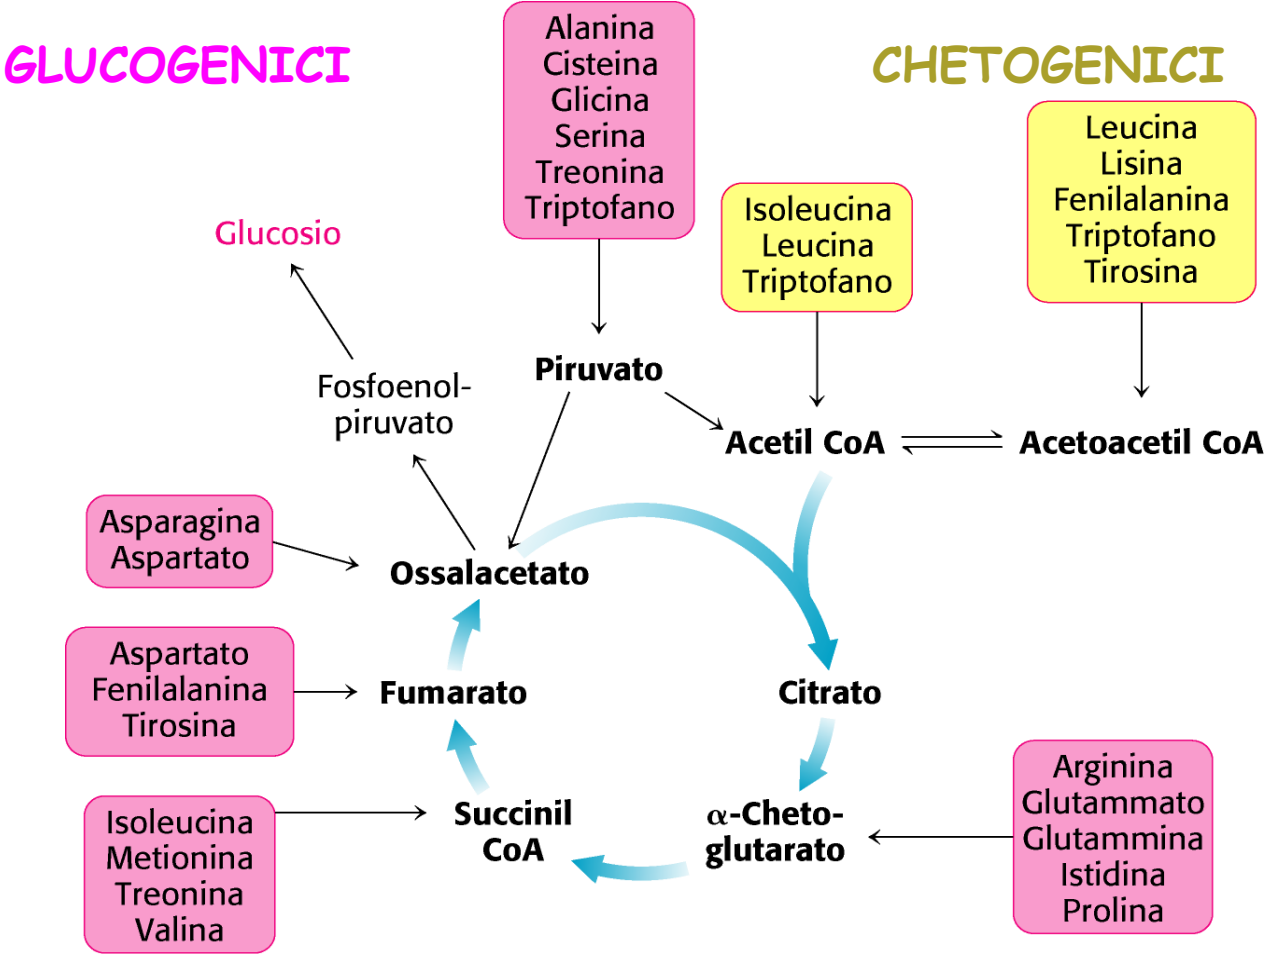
GLUCOGENICI

CHETOGENICI

Alanina
Cisteina
Glicina
Serina
Treonina
Triptofano

Leucina
Lisina
Fenilalanina
Triptofano
Tirosina

Glucosio

Isoleucina
Leucina
Triptofano

Fosfoenol-piruvato

Piruvato

Acetil CoA

Acetoacetil CoA

Asparagina
Aspartato

Ossalacetato

Aspartato
Fenilalanina
Tirosina

Fumarato

Citrato

Isoleucina
Metionina
Treonina
Valina

Succinil CoA

$\alpha$-Cheto-glutarato

Arginina
Glutammato
Glutammina
Istidina
Prolina